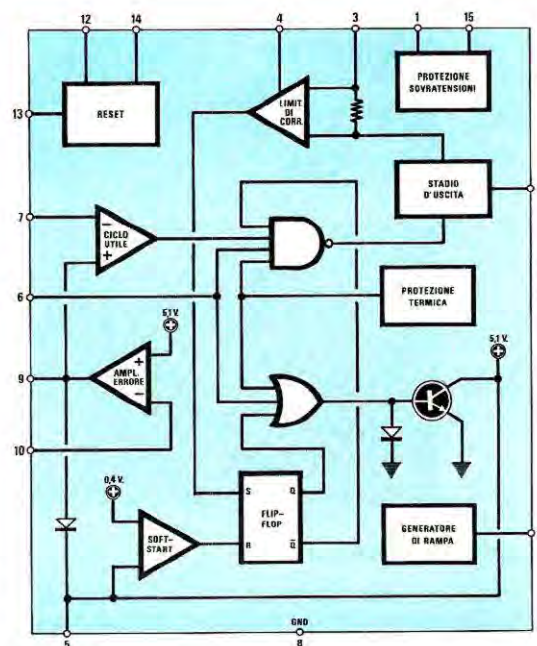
12
14
4
3
1
15
13
RESET
LIMIT. DI CORR.
PROTEZIONE SOVRATENSIONI
STADIO D'USCITA
7
CICLO UTILE
6
PROTEZIONE TERMICA
5,1 V.
9
AMPL. ERRORE
10
5,1 V.
0,4 V.
SOFT-START
S
Q
FLIP-FLOP
R
$\bar{Q}$
GENERATORE DI RAMPA
5
GND
8